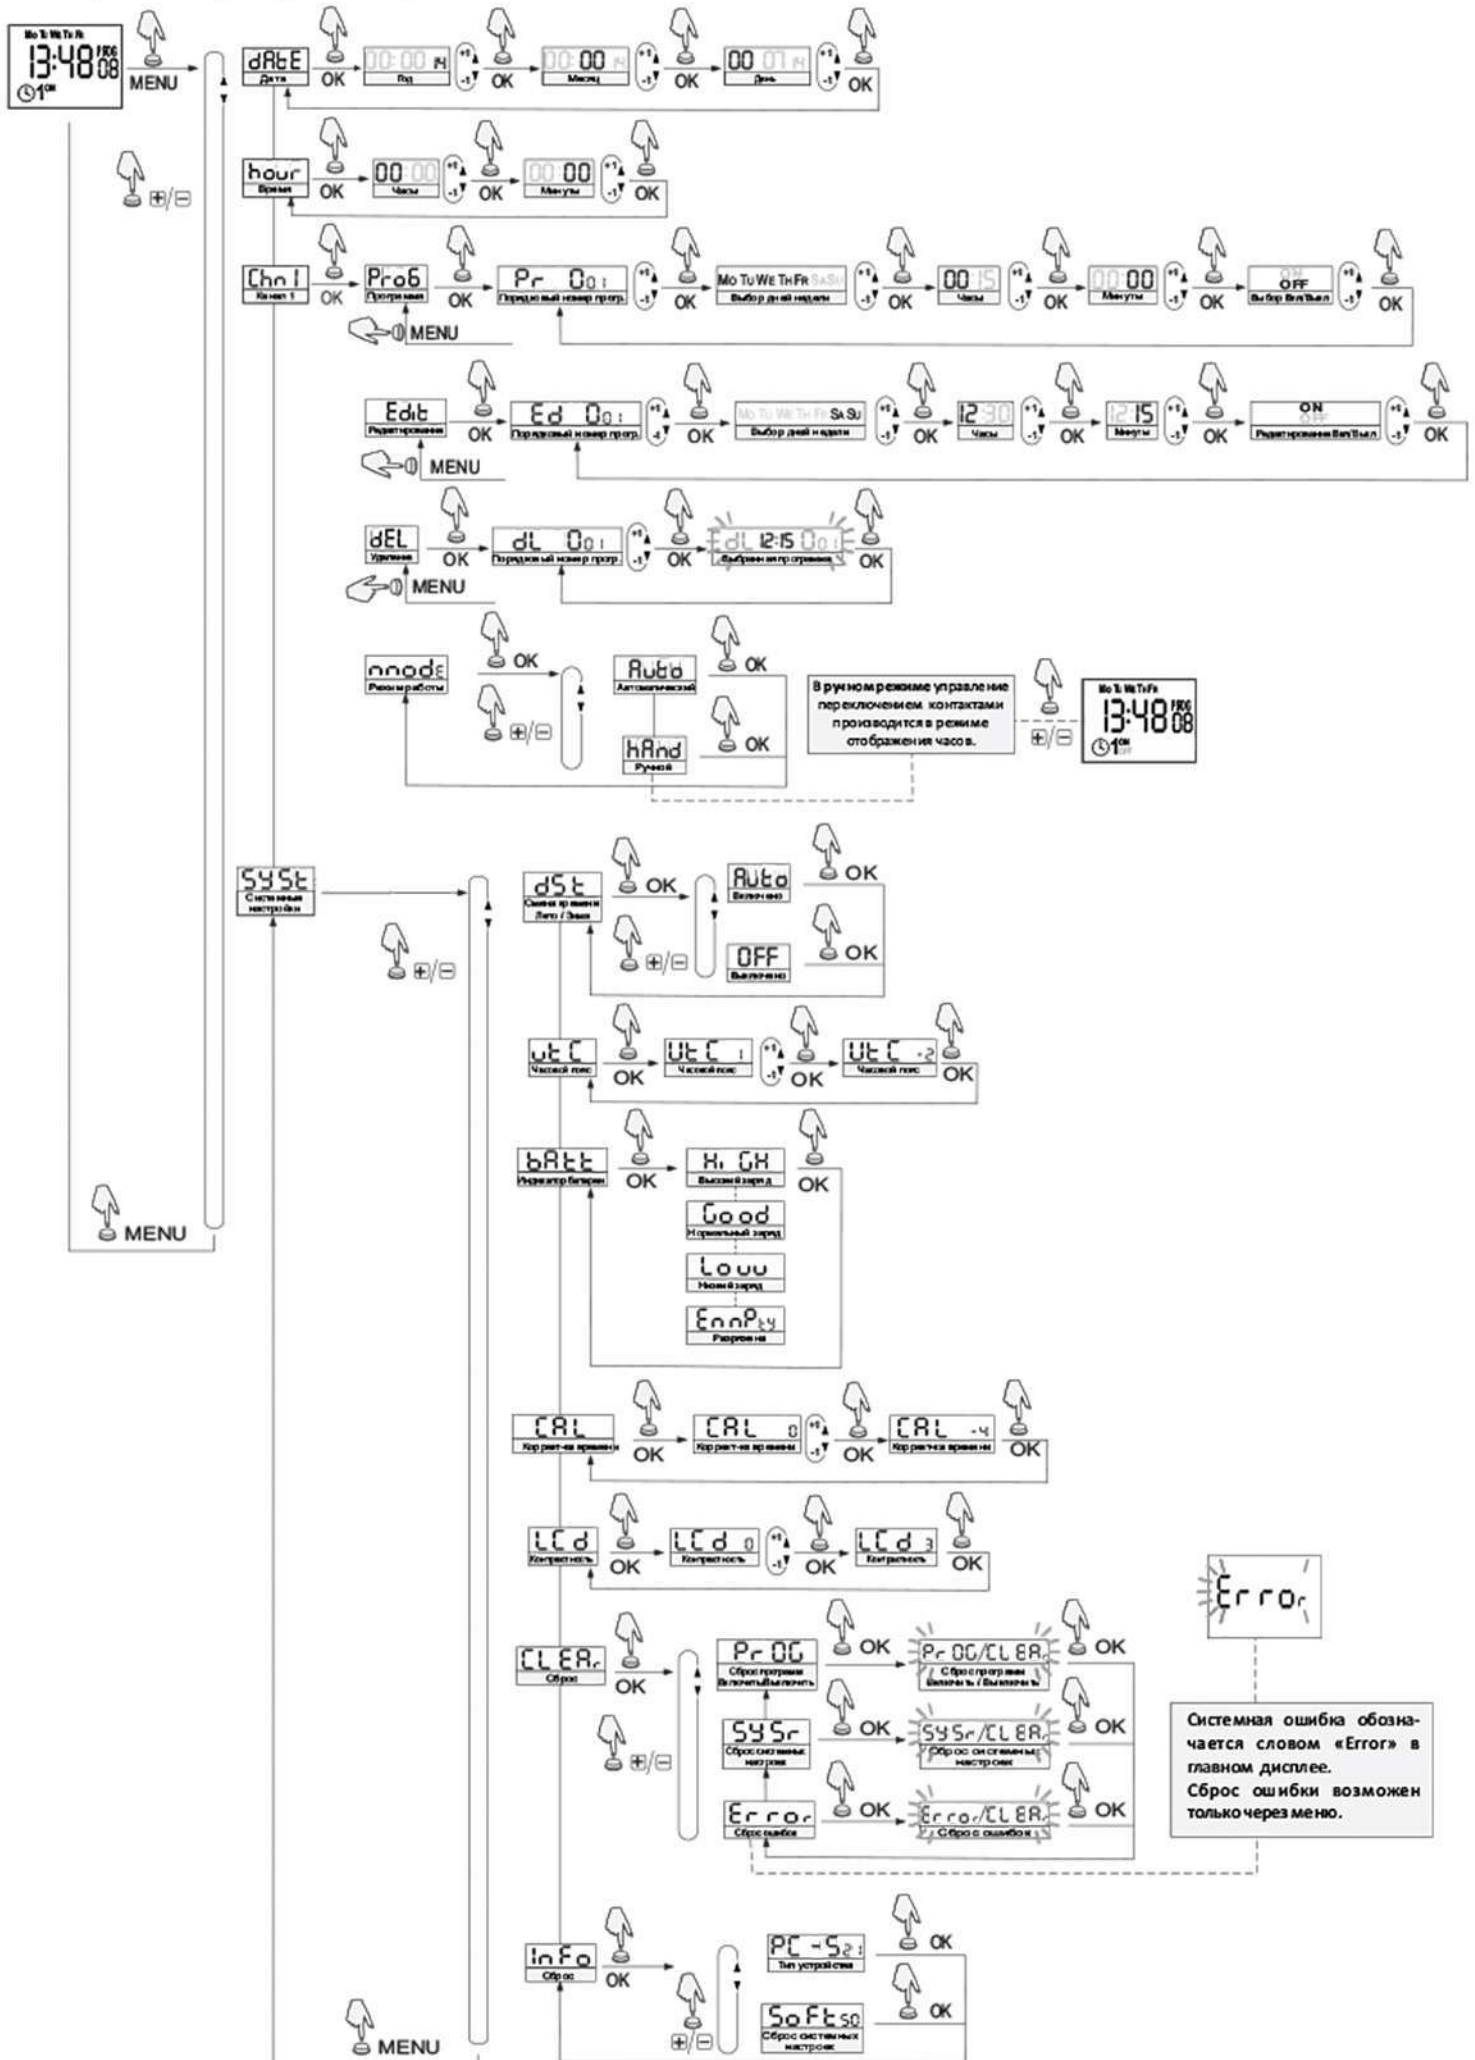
Mo Tu We Th Fr
13:48 FR06 08
1 ON
MENU

dAtE
Дата
OK
00:00 14
Год
+1 -1
OK
00:00 14
Месяц
+1 -1
OK
00 07 14
День
+1 -1
OK

⊞/⊟

hour
Время
OK
00:00
Часы
+1 -1
OK
00:00
Минуты
+1 -1
OK

Chn 1
Канал 1
OK
ProG
Программа
OK
Pr 001
Порядковый номер прогр.
+1 -1
OK
Mo Tu We Th Fr Sa Su
Выбор дней недели
+1 -1
OK
00 15
Часы
+1 -1
OK
00 00
Минуты
+1 -1
OK
ON OFF
Выбор Вкл/Выкл
+1 -1
OK
MENU

Edit
Редактирование
OK
Ed 001
Порядковый номер прогр.
+1 -1
OK
Mo Tu We Th Fr Sa Su
Выбор дней недели
+1 -1
OK
12 30
Часы
+1 -1
OK
12:15
Минуты
+1 -1
OK
ON
Редактирование Вкл/Выкл
+1 -1
OK
MENU

dEL
Удаление
OK
dL 001
Порядковый номер прогр.
+1 -1
OK
dL 12:15 001
Выбранная программа
OK
MENU

mode
Режим работы
OK
⊞/⊟
Auto
Автоматический
OK
hAnd
Ручной
OK
В ручном режиме управление переключением контактами производится в режиме отображения часов.
⊞/⊟
Mo Tu We Th Fr
13:48 FR06 08
1 ON OFF

SySt
Системные настройки
⊞/⊟

dSt
Смена времени Лето / Зима
OK
⊞/⊟
Auto
Включено
OK
OFF
Выключено
OK

utC
Часовой пояс
OK
UtC 1
Часовой пояс
+1 -1
OK
UtC -2
Часовой пояс
OK

bAtt
Индикатор батареи
OK
Hi GH
Высокий заряд
OK
Good
Нормальный заряд
Louu
Низкий заряд
EmPty
Разряжена

CAL
Корректировка времени
OK
CAL 0
Корректировка времени
+1 -1
OK
CAL -4
Корректировка времени
OK

LCd
Контрастность
OK
LCd 0
Контрастность
+1 -1
OK
LCd 3
Контрастность
OK

Error

CLEAr
Сброс
OK
⊞/⊟
PrOG
Сброс программ Включить/Выключить
OK
PrOG/CLEAr
Сброс программ Включить / Выключить
OK
SySr
Сброс системных настроек
OK
SySr/CLEAr
Сброс системных настроек
OK
Error
Сброс ошибок
OK
Error/CLEAr
Сброс ошибок
OK

Системная ошибка обозначается словом «Error» в главном дисплее.
Сброс ошибки возможен только через меню.

InFo
Сброс
OK
⊞/⊟
PC-S2
Тип устройства
OK
SoFt 50
Сброс системных настроек
OK

MENU
MENU